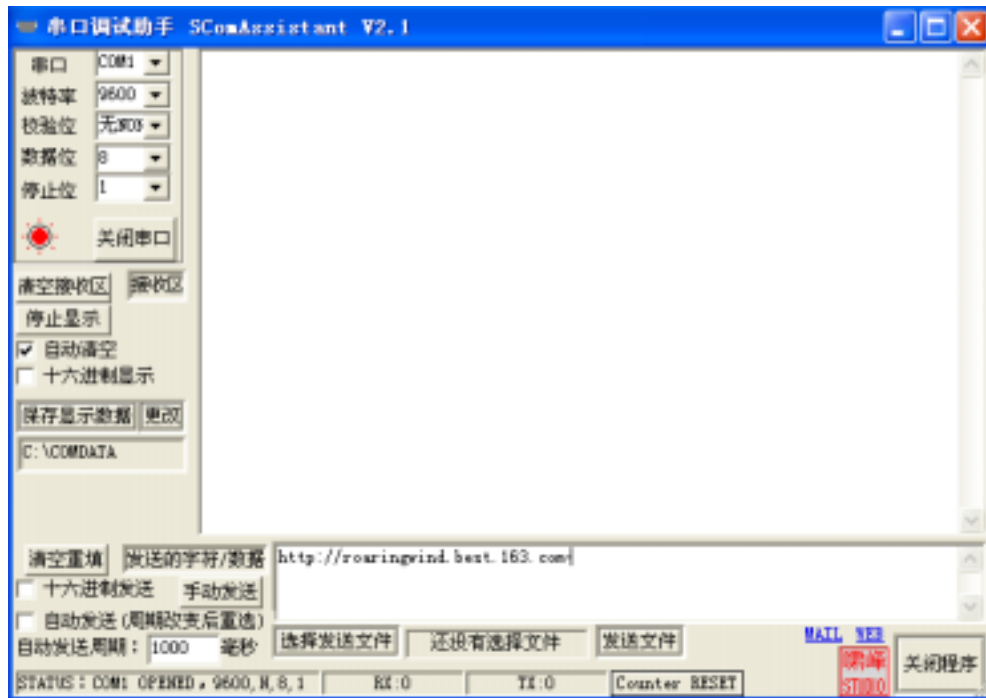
串口调试助手 SComAssistant V2.1

串口 COM1
波特率 9600
校验位 无NONE
数据位 8
停止位 1

关闭串口

清空接收区 接收区
停止显示
自动清空
十六进制显示
保存显示数据 更改
C:\COMDATA

清空重填 发送的字符/数据
http://roaringwind.best.163.com
十六进制发送 手动发送
自动发送(周期改变后重选)
自动发送周期: 1000 毫秒
选择发送文件 还没有选择文件 发送文件
MAIL WEB
关闭程序
STATUS: COM1 OPENED, 9600, N, 8, 1 RX:0 TX:0 Counter RESET